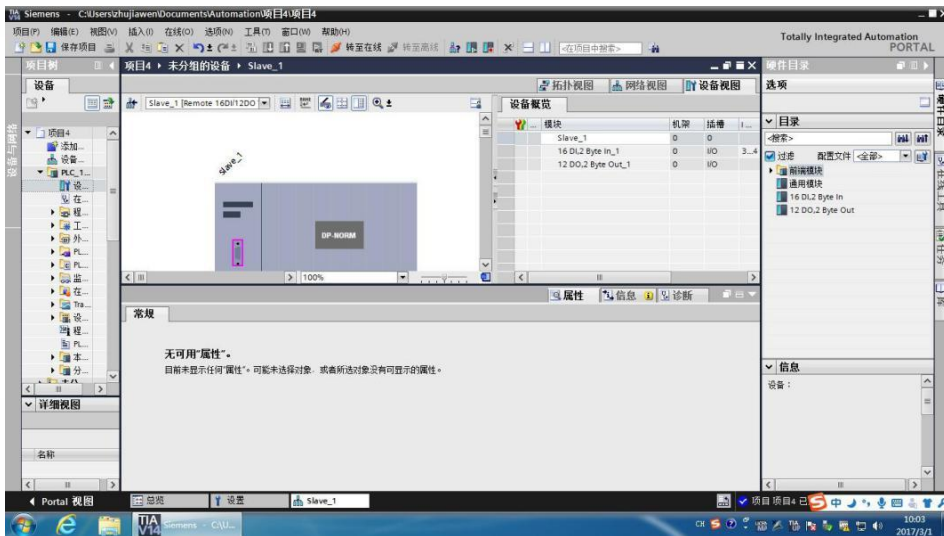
Siemens - C:\Users\zhujiawen\Documents\Automation\项目4\项目4

项目(P) 编辑(E) 视图(V) 插入(I) 在线(O) 选项(N) 工具(T) 窗口(W) 帮助(H)

保存项目 转至在线 转至离线 <在项目中搜索>

Totally Integrated Automation PORTAL

项目树

设备

项目4
添加...
设备...
PLC_1...
设...
在...
程...
工...
外...
PL...
PL...
监...
在...
Tra...
设...
程...
PL...
本...
分...

详细视图

名称

项目4 ▸ 未分组的设备 ▸ Slave_1

拓扑视图 网络视图 设备视图

Slave_1 [Remote 16DI/12DO

Slave_1

DP-NORM

100%

设备概览

| 模块 | 机架 | 插槽 | I... |
|---|---|---|---|
| Slave_1 | 0 | 0 | |
| 16 DI,2 Byte In_1 | 0 | I/O | 3...4 |
| 12 DO,2 Byte Out_1 | 0 | I/O | |

属性 信息 诊断

常规

无可用"属性"。

目前未显示任何"属性"。可能未选择对象,或者所选对象没有可显示的属性。

硬件目录

选项

目录

<搜索>

过滤 配置文件 <全部>

前端模块
通用模块
16 DI,2 Byte In
12 DO,2 Byte Out

信息

设备:

Portal 视图 总览 设置 Slave_1

项目 项目4 已

Siemens - C:\U...

10:03
2017/3/1